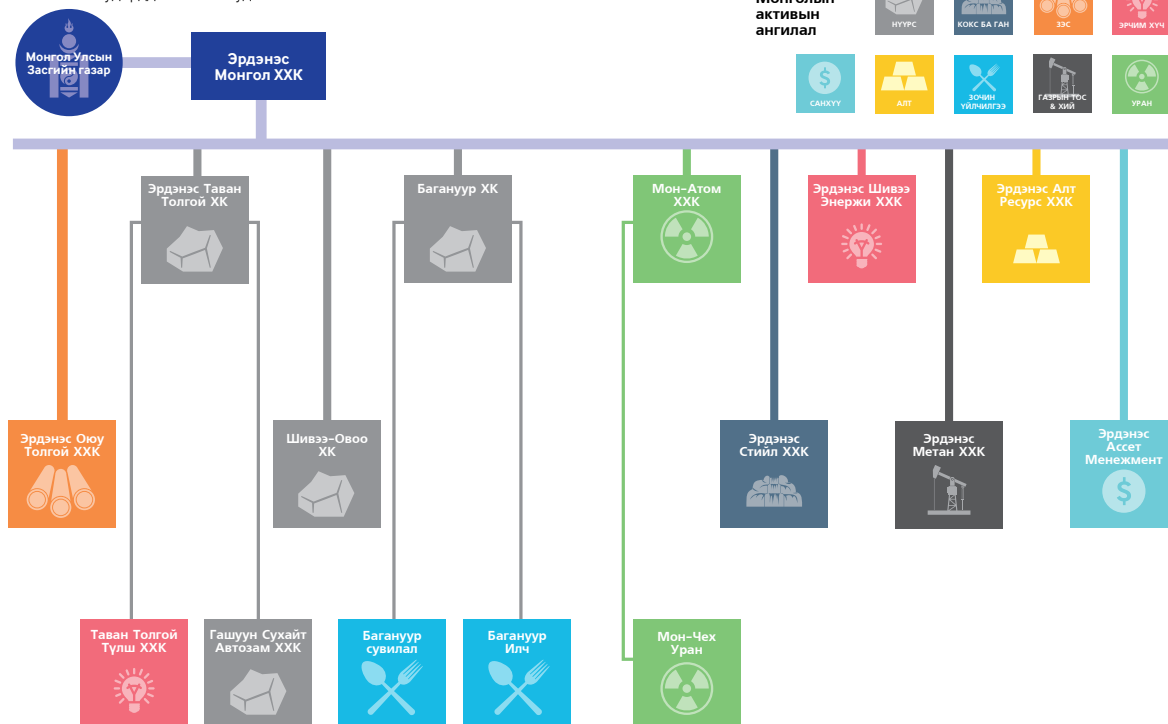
Монгол Улсын Засгийн газар

Эрдэнэс Монгол ХХК

Монголын активын ангилал

НҮҮРС

КОКС БА ГАН

ЗЭС

ЭРЧИМ ХҮЧ

САНХҮҮ

АЛТ

ЗОЧИН ҮЙЛЧИЛГЭЭ

ГАЗРЫН ТОС & ХИЙ

УРАН

Эрдэнэс Таван Толгой ХК

Багануур ХК

Мон-Атом ХХК

Эрдэнэс Шивээ Энержи ХХК

Эрдэнэс Алт Ресурс ХХК

Эрдэнэс Оюу Толгой ХХК

Шивээ-Овоо ХК

Эрдэнэс Стийл ХХК

Эрдэнэс Метан ХХК

Эрдэнэс Ассет Менежмент

Таван Толгой Түлш ХХК

Гашуун Сухайт Автозам ХХК

Багануур сувилал

Багануур Илч

Мон-Чех Уран